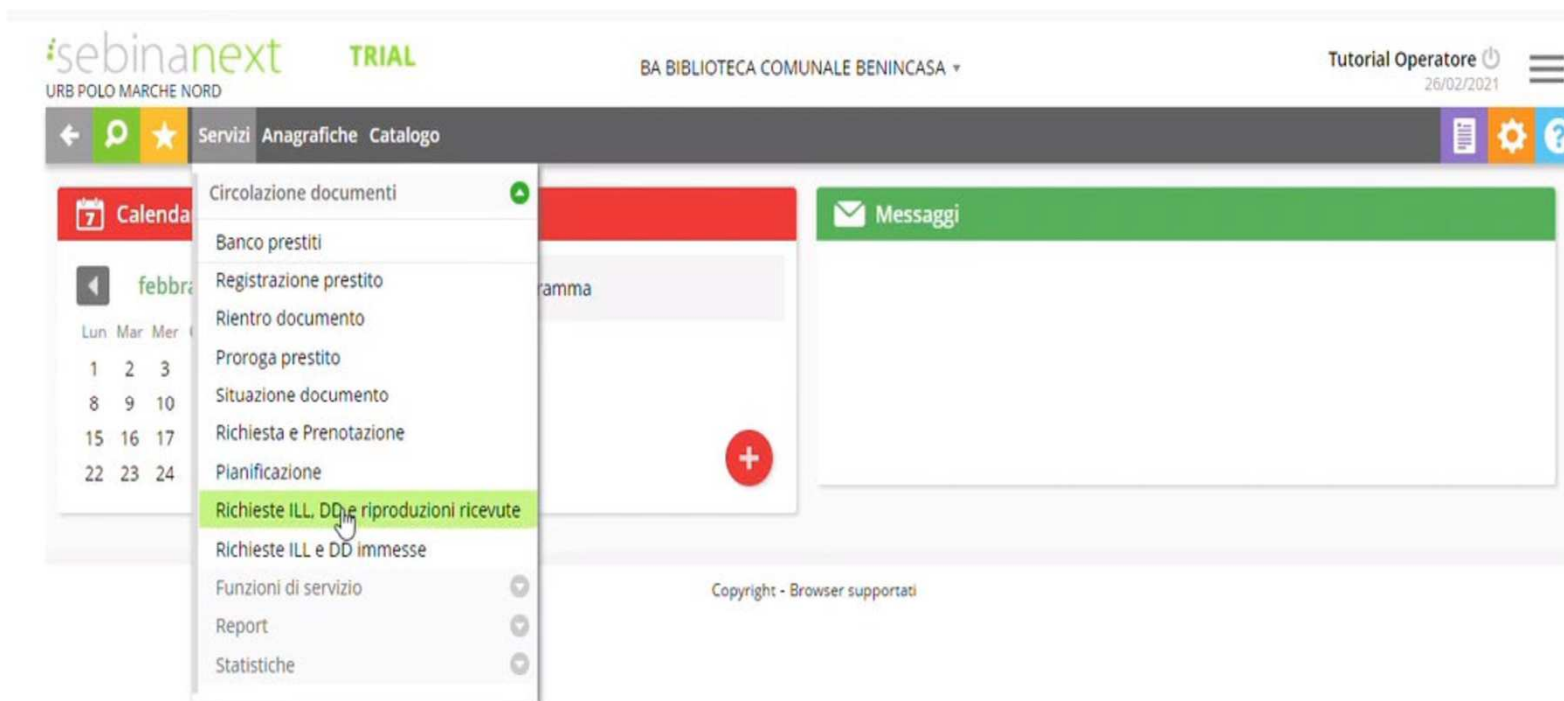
sebinanext TRIAL
URB POLO MARCHE NORD

BA BIBLIOTECA COMUNALE BENINCASA

Tutorial Operatore
26/02/2021

Servizi Anagrafiche Catalogo

Calenda

febbr

Lun Mar Mer

1 2 3
8 9 10
15 16 17
22 23 24

Circolazione documenti
Banco prestiti
Registrazione prestito
Rientro documento
Proroga prestito
Situazione documento
Richiesta e Prenotazione
Pianificazione
Richieste ILL, DD e riproduzioni ricevute
Richieste ILL e DD immesse
Funzioni di servizio
Report
Statistiche

ramma

Messaggi

Copyright - Browser supportati